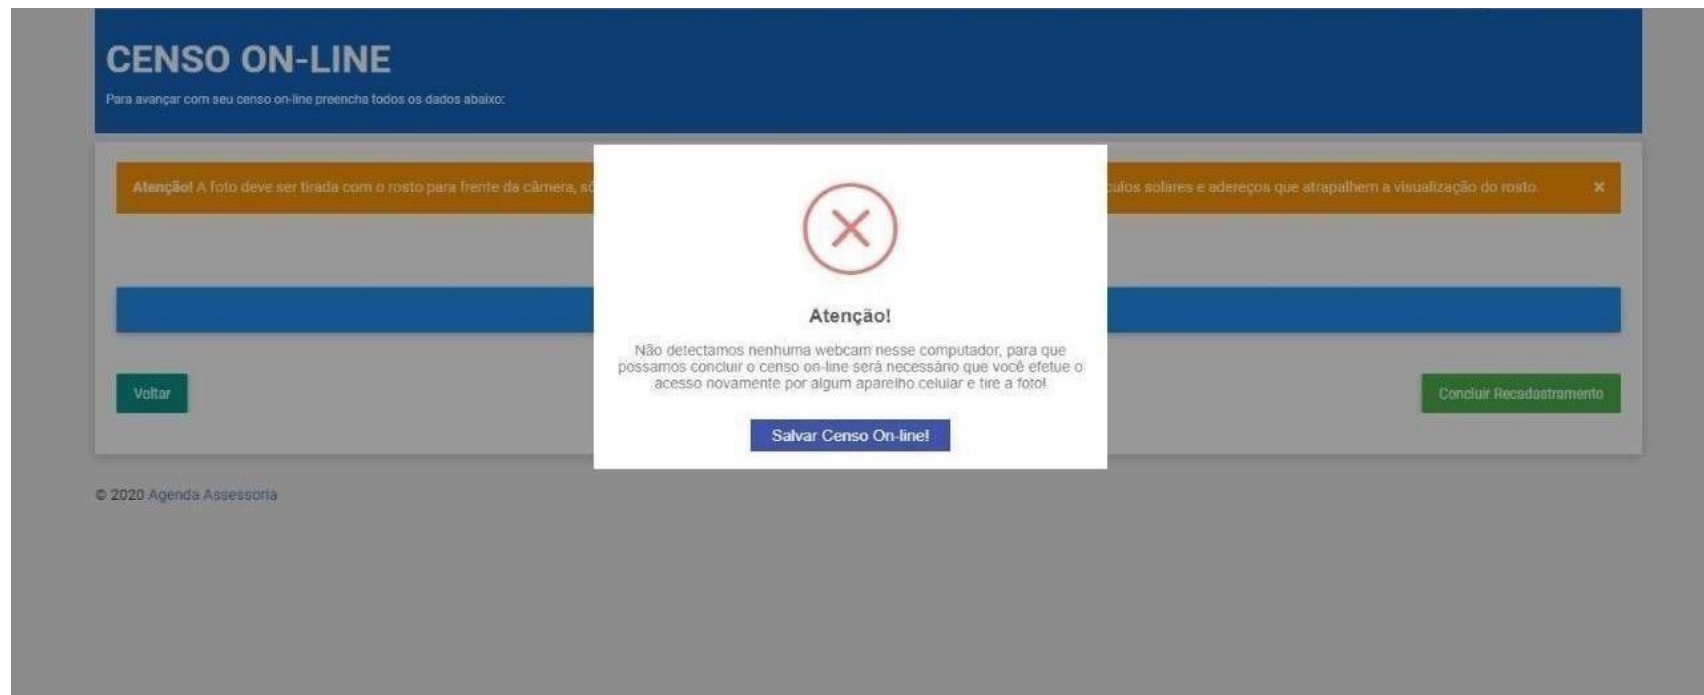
CENSO ON-LINE

Para avançar com seu censo on-line preencha todos os dados abaixo:

Atenção! A foto deve ser tirada com o rosto para frente da câmera, so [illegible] culos solares e adereços que atrapalhem a visualização do rosto. ×

Voltar

Concluir Recadastramento

Atenção!

Não detectamos nenhuma webcam nesse computador, para que possamos concluir o censo on-line será necessário que você efetue o acesso novamente por algum aparelho celular e tire a foto!

Salvar Censo On-line!

© 2020 Agenda Assessoria